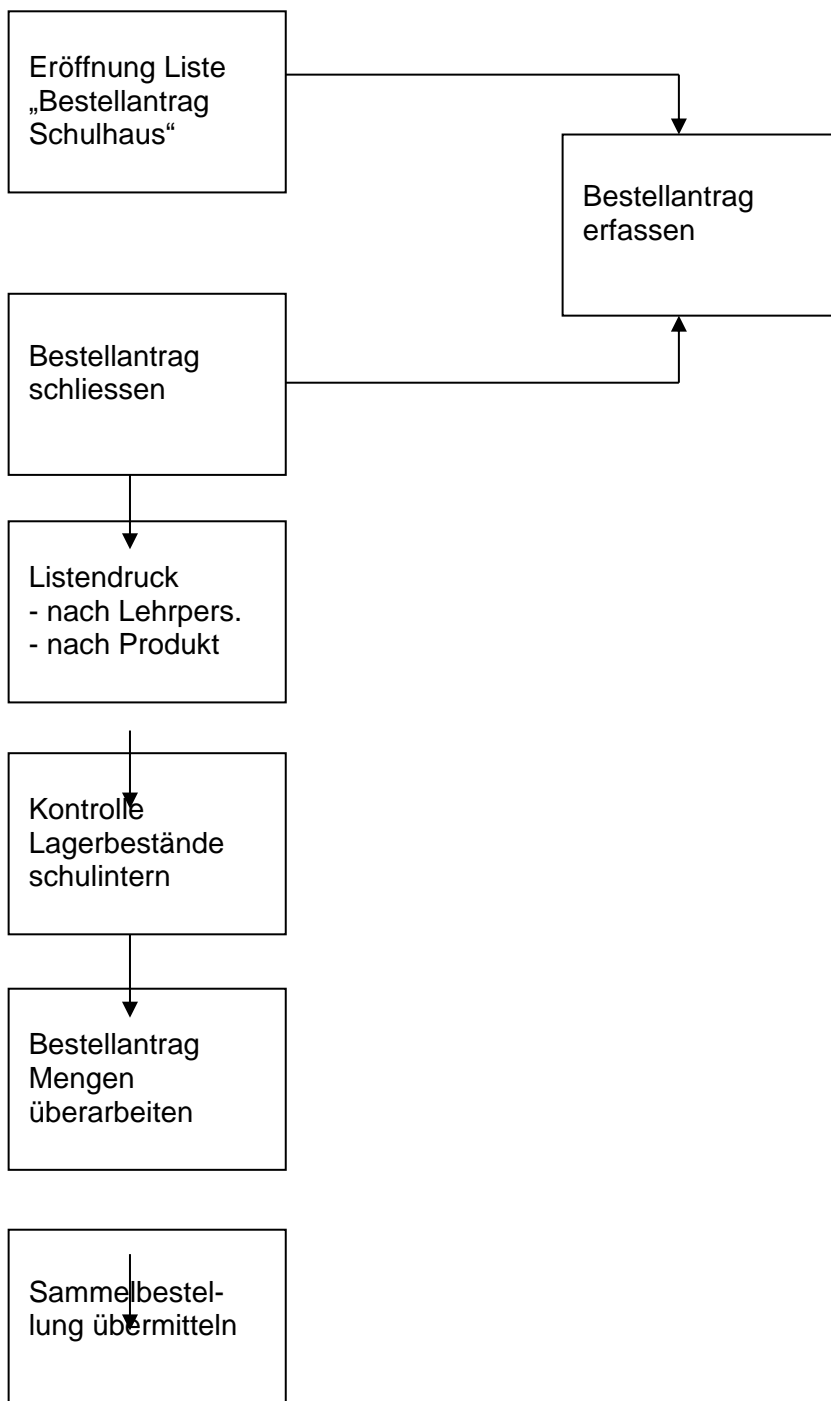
Eröffnung Liste „Bestellantrag Schulhaus“

Bestellantrag erfassen

Bestellantrag schliessen

Listendruck
- nach Lehrpers.
- nach Produkt

Kontrolle Lagerbestände schulintern

Bestellantrag Mengen überarbeiten

Sammelbestellung übermitteln